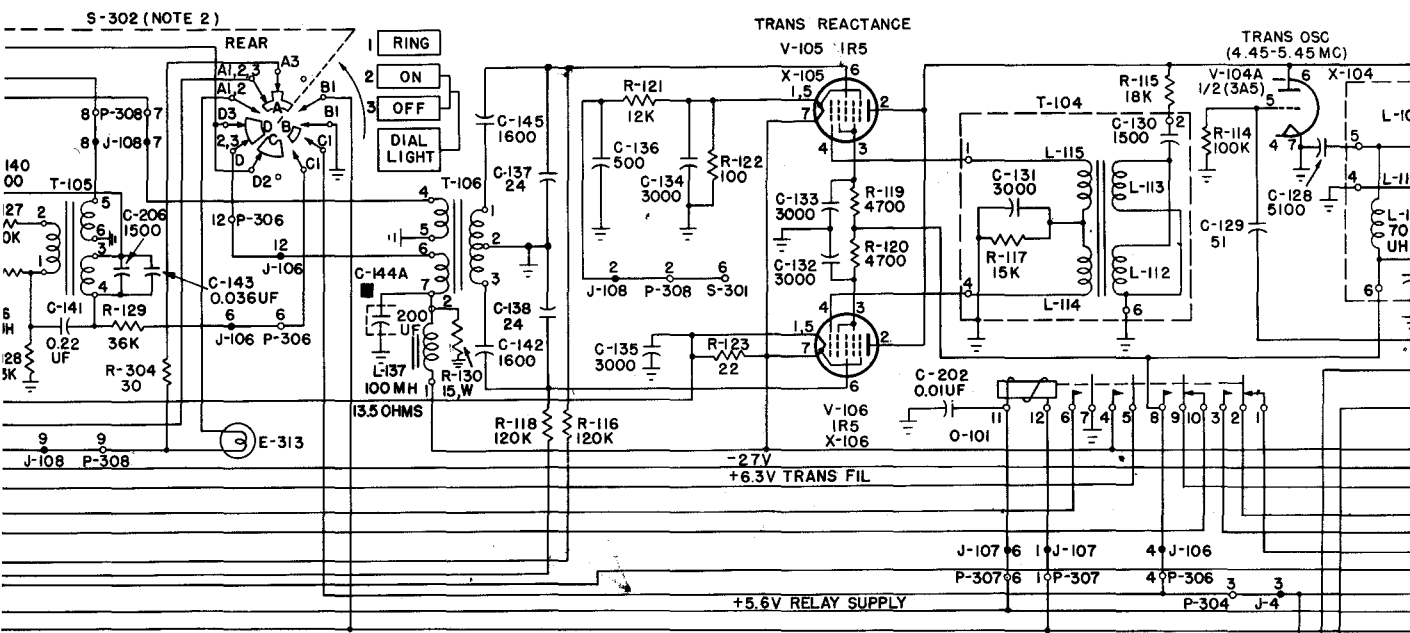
S-302 (NOTE 2)
REAR
A3
A1,2,3
A1,2
B1
B1
D3
A
B
2,3
D
C
C1
C1
D
D2
1 RING
2 ON
3 OFF
DIAL LIGHT
8 P-308 7
8 J-108 7
140
00
T-105
127
0K
2
5
6
3
4
1
C-206
1500
C-143
0.036UF
12 P-306
12
J-106
6
H
128
5K
C-141
0.22
UF
R-129
36K
6
J-106
6
P-306
R-304
30
9
J-108
9
P-308
E-313
T-106
4
5
6
7
1
2
3
C-144A
200
UF
L-137
100 MH
13.5 OHMS
2
R-130
15 W
1
C-145
1600
C-137
24
C-138
24
C-142
1600
R-118
120K
R-116
120K
R-121
12K
C-136
500
C-134
3000
R-122
100
2
J-108
2
P-308
6
S-301
TRANS REACTANCE
V-105 1R5
X-105
6
1,5
2
7
4
3
C-133
3000
R-119
4700
R-120
4700
C-132
3000
4
3
1,5
2
7
6
C-135
3000
R-123
22
V-106
1R5
X-106
-27V
+6.3V TRANS FIL
T-104
1
L-115
C-131
3000
R-117
15K
L-113
L-112
L-114
4
6
R-115
18K
C-130
1500
2
R-114
100K
TRANS OSC
(4.45-5.45 MC)
V-104A
1/2 (3A5)
6
5
4
7
X-104
C-128
5100
C-129
51
L-1
5
4
L-1
70
UH
6
C-202
0.01UF
11
12
6
7
4
5
8
9
10
3
2
1
O-101
J-107 6
1 J-107
4 J-106
P-307 6
1 P-307
4 P-306
3
P-304
3
J-4
+5.6V RELAY SUPPLY